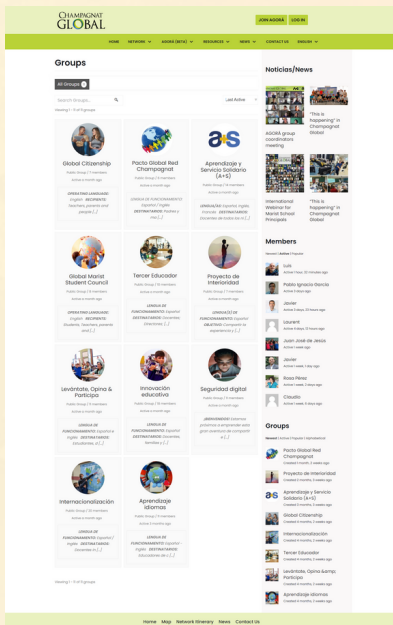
CHAMPAGNAT GLOBAL

JOIN AGORÁ LOG IN

HOME NETWORK AGORA (BETA) RESOURCES NEWS CONTACT US ENGLISH

Groups

All Groups 11

Search Groups...

Last Active

Viewing 1 - 11 of 11 groups

Global Citizenship
Public Group / 7 members
Active a month ago
OPERATING LANGUAGE: English · RECIPIENTS: Students, Teachers, parents and people [...]

Pacto Global Red Champagnat
Public Group / 9 members
Active a month ago
LENGUA DE FUNCIONAMIENTO: Español / Inglés · DESTINATARIOS: Todas y tod [...]

Aprendizaje y Servicio Solidario (A+S)
Public Group / 8 members
Active a month ago
LENGUA/AS FUNCIONAMIENTO: Español, Inglés · DESTINATARIOS: Docentes de todos los ni [...]

Global Marist Student Council
Public Group / 6 members
Active a month ago
OPERATING LANGUAGE: English · RECIPIENTS: Students, Teachers, parents and [...]

Tercer Educador
Public Group / 9 members
Active a month ago
LENGUA DE FUNCIONAMIENTO: Español · DESTINATARIOS: Docentes Directivos [...]

Proyecto de Interioridad
Public Group / 7 members
Active a month ago
LENGUA/AS DE FUNCIONAMIENTO: Español · OBJETIVO: Compartir la experiencia y [...]

Levántate, Opina & Participa
Public Group / 8 members
Active a month ago
LENGUA DE FUNCIONAMIENTO: Español e Inglés · DESTINATARIOS: Educadores, al [...]

Innovación educativa
Public Group / 6 members
Active a month ago
LENGUA DE FUNCIONAMIENTO: Español · DESTINATARIOS: Docentes, teorales y [...]

Seguridad digital
Public Group / 5 members
Active a month ago
¡BIENVENIDOS! Estamos próximos a emprender este gran aventura de compartir [...]

Internacionalización
Public Group / 10 members
Active a month ago
LENGUA DE FUNCIONAMIENTO: Español / Inglés · DESTINATARIOS: Docentes in [...]

Aprendizaje idiomas
Public Group / 8 members
Active a month ago
LENGUA DE FUNCIONAMIENTO: Español e Inglés · DESTINATARIOS: Educadores de [...]

Viewing 1 - 11 of 11 groups

Noticias/News

AGORÁ group coordinators meeting
"This is happening" in Champagnat Global
International Webinar for Marist School Principals
"This is happening" in Champagnat Global

Members
Newest | Active | Popular

Luis
Active 1 hour, 50 minutes ago
Pablo Ignacio García
Active 3 days ago
Javier
Active 3 days ago
Laurent
Active 3 days, 23 hours ago
Juan José de Jesús
Active 1 week ago
Javier
Active 1 week, 1 day ago
Rosa Pérez
Active 1 week, 3 days ago
Claudio
Active 1 week, 4 days ago

Groups
Newest | Active | Popular | Alphabetical

Pacto Global Red Champagnat
Created a month, 2 weeks ago
Proyecto de Interioridad
Created 3 months, 2 weeks ago
Aprendizaje y Servicio Solidario (A+S)
Created 3 months, 3 weeks ago
Global Citizenship
Created 3 months, 3 weeks ago
Internacionalización
Created 4 months, 2 weeks ago
Tercer Educador
Created 4 months, 2 weeks ago
Levántate, Opina &amp; Participa
Created 4 months, 3 weeks ago
Aprendizaje idiomas
Created 4 months, 3 weeks ago

Home Map Network Itinerary News Contact Us